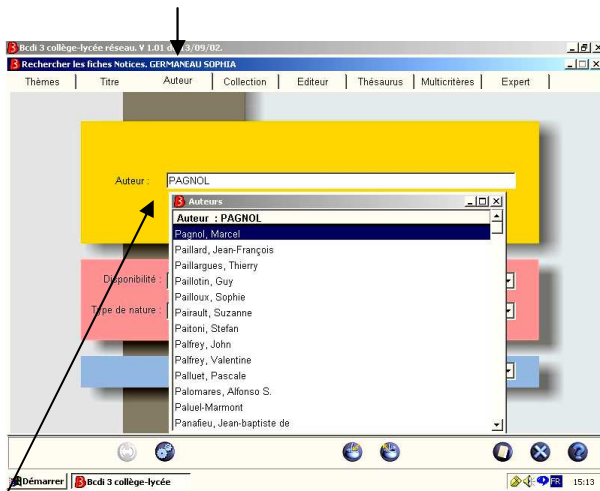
Bcdi 3 collège-lycée réseau. V 1.01 d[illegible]3/09/02.

Rechercher les fiches Notices. GERMANEAU SOPHIA

Thèmes | Titre | Auteur | Collection | Editeur | Thésaurus | Multicritères | Expert

Auteur : PAGNOL

Auteurs

Auteur : PAGNOL

Pagnol, Marcel
Paillard, Jean-François
Paillargues, Thierry
Paillotin, Guy
Pailloux, Sophie
Pairault, Suzanne
Paitoni, Stefan
Palfrey, John
Palfrey, Valentine
Palluet, Pascale
Palomares, Alfonso S.
Paluel-Marmont
Panafieu, Jean-baptiste de

Disponibilité :

Type de nature :

Démarrer | Bcdi 3 collège-lycée

FR 15:13